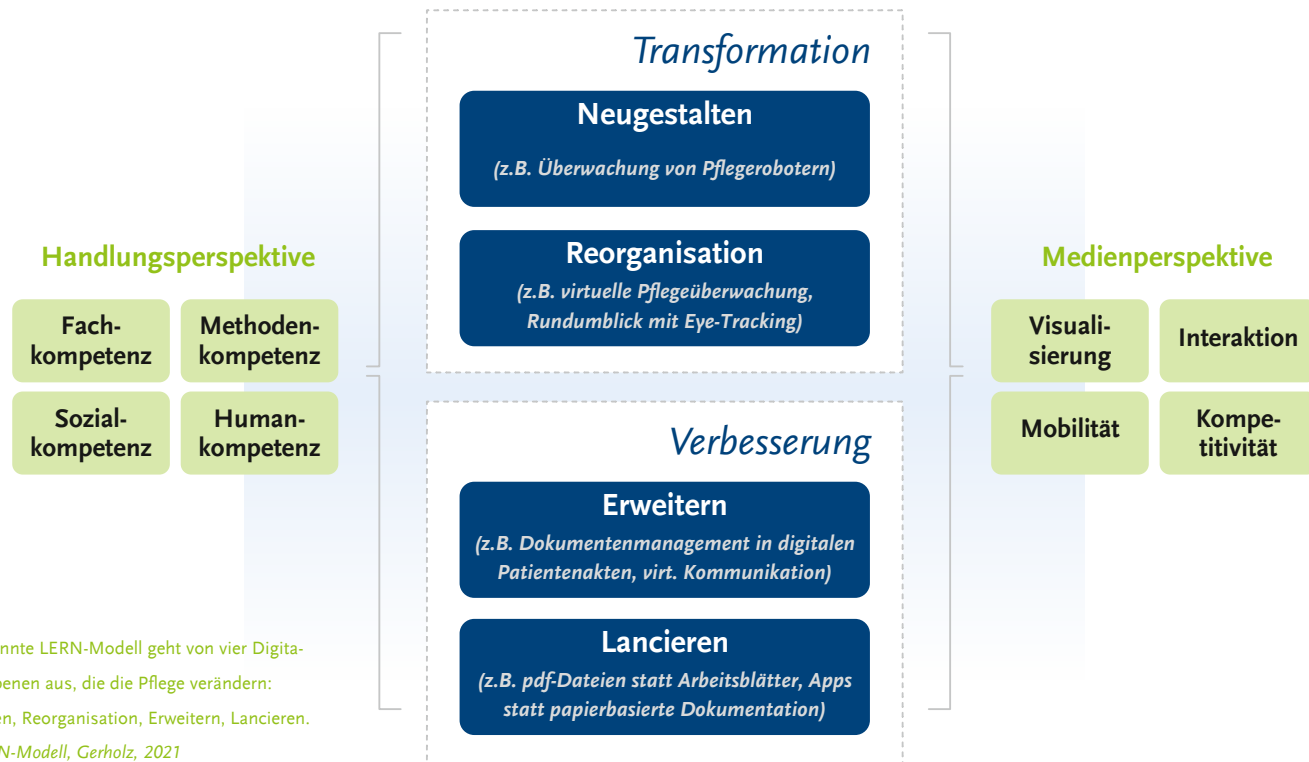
Transformation

Neugestalten
(z.B. Überwachung von Pflegerobotern)

Reorganisation
(z.B. virtuelle Pflegeüberwachung, Rundumblick mit Eye-Tracking)

Handlungsperspektive

Fachkompetenz

Methodenkompetenz

Sozialkompetenz

Humankompetenz

Medienperspektive

Visualisierung

Interaktion

Mobilität

Kompetitivität

Verbesserung

Erweitern
(z.B. Dokumentenmanagement in digitalen Patientenakten, virt. Kommunikation)

Lancieren
(z.B. pdf-Dateien statt Arbeitsblätter, Apps statt papierbasierte Dokumentation)

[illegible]nnte LERN-Modell geht von vier Digita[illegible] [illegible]benen aus, die die Pflege verändern: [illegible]en, Reorganisation, Erweitern, Lancieren.
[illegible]N-Modell, Gerholz, 2021